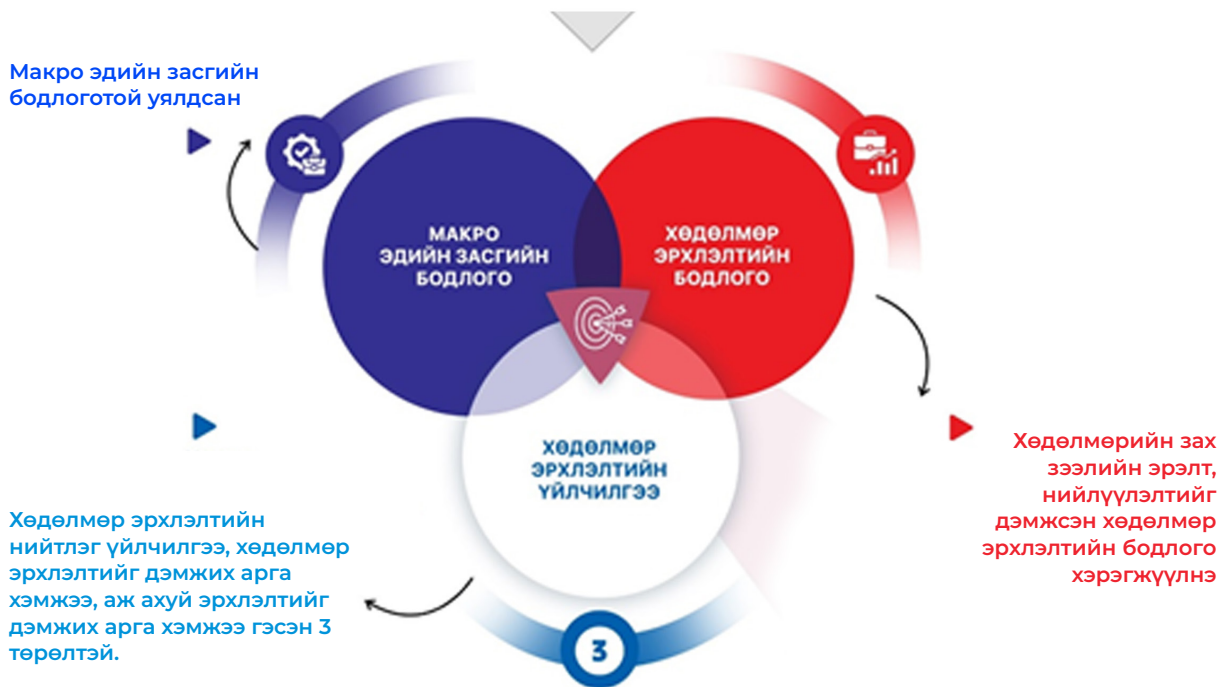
Макро эдийн засгийн бодлоготой уялдсан

МАКРО ЭДИЙН ЗАСГИЙН БОДЛОГО

ХӨДӨЛМӨР ЭРХЛЭЛТИЙН БОДЛОГО

ХӨДӨЛМӨР ЭРХЛЭЛТИЙН ҮЙЛЧИЛГЭЭ

Хөдөлмөрийн зах зээлийн эрэлт, нийлүүлэлтийг дэмжсэн хөдөлмөр эрхлэлтийн бодлого хэрэгжүүлнэ

Хөдөлмөр эрхлэлтийн нийтлэг үйлчилгээ, хөдөлмөр эрхлэлтийг дэмжих арга хэмжээ, аж ахуй эрхлэлтийг дэмжих арга хэмжээ гэсэн 3 төрөлтэй.

3